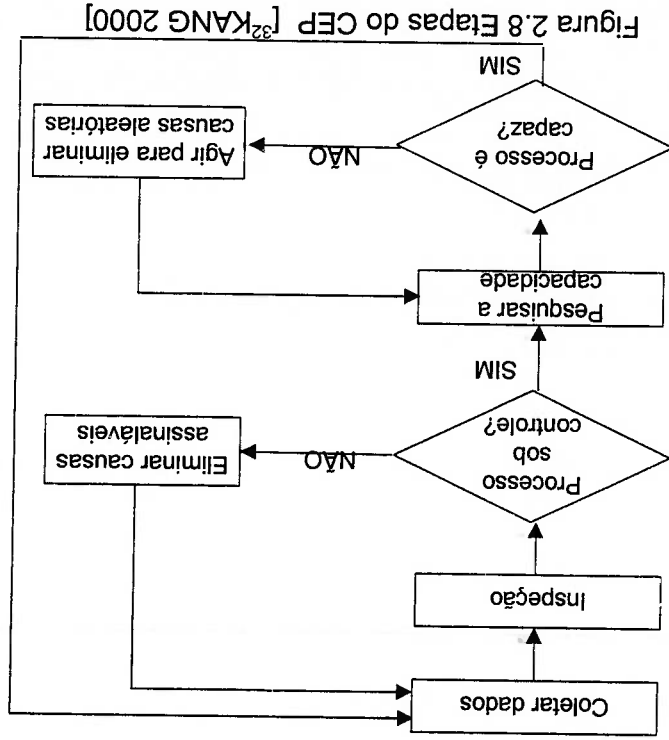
Coletar dados

Inspeção

Processo sob controle?

NÃO

Eliminar causas assinaláveis

SIM

Pesquisar a capacidade

Processo é capaz?

NÃO

Agir para eliminar causas aleatórias

SIM

Figura 2.8 Etapas do CEP [$^{32}$KANG 2000]